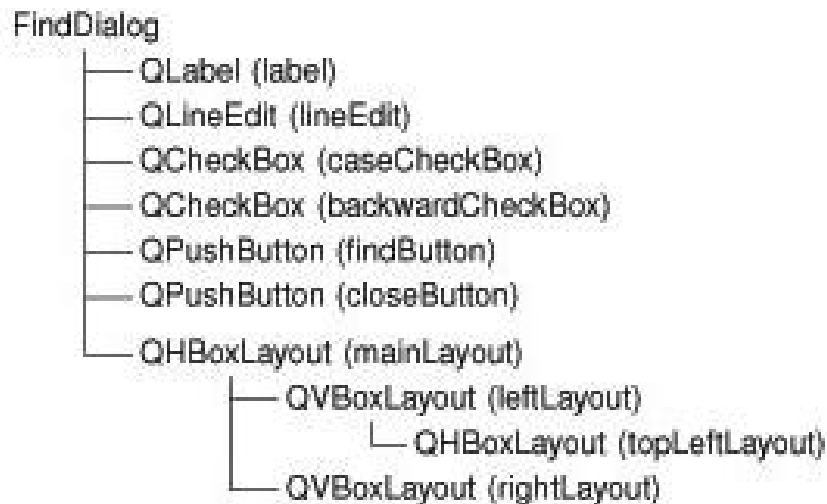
FindDialog

QLabel (label)
QLineEdit (lineEdit)
QCheckBox (caseCheckBox)
QCheckBox (backwardCheckBox)
QPushButton (findButton)
QPushButton (closeButton)
QHBoxLayout (mainLayout)
QVBoxLayout (leftLayout)
QHBoxLayout (topLeftLayout)
QVBoxLayout (rightLayout)